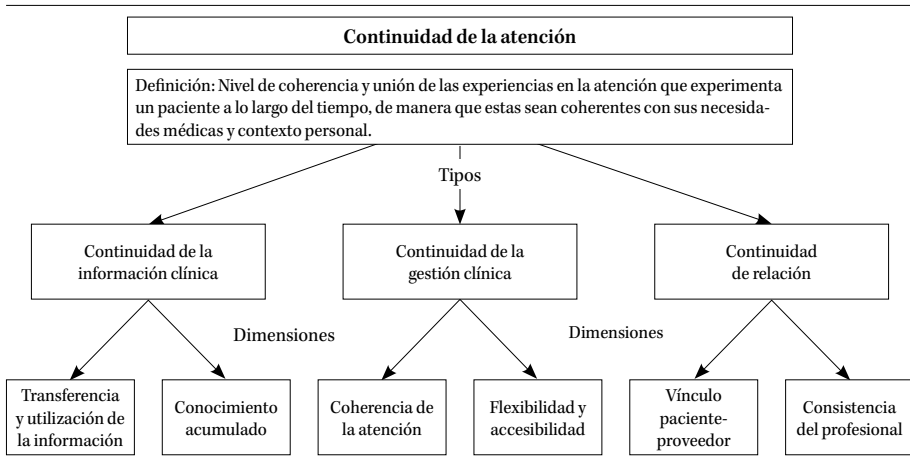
Continuidad de la atención

Definición: Nivel de coherencia y unión de las experiencias en la atención que experimenta un paciente a lo largo del tiempo, de manera que estas sean coherentes con sus necesidades médicas y contexto personal.

Tipos

Continuidad de la información clínica

Continuidad de la gestión clínica

Continuidad de relación

Dimensiones

Dimensiones

Transferencia y utilización de la información

Conocimiento acumulado

Coherencia de la atención

Flexibilidad y accesibilidad

Vínculo paciente-proveedor

Consistencia del profesional